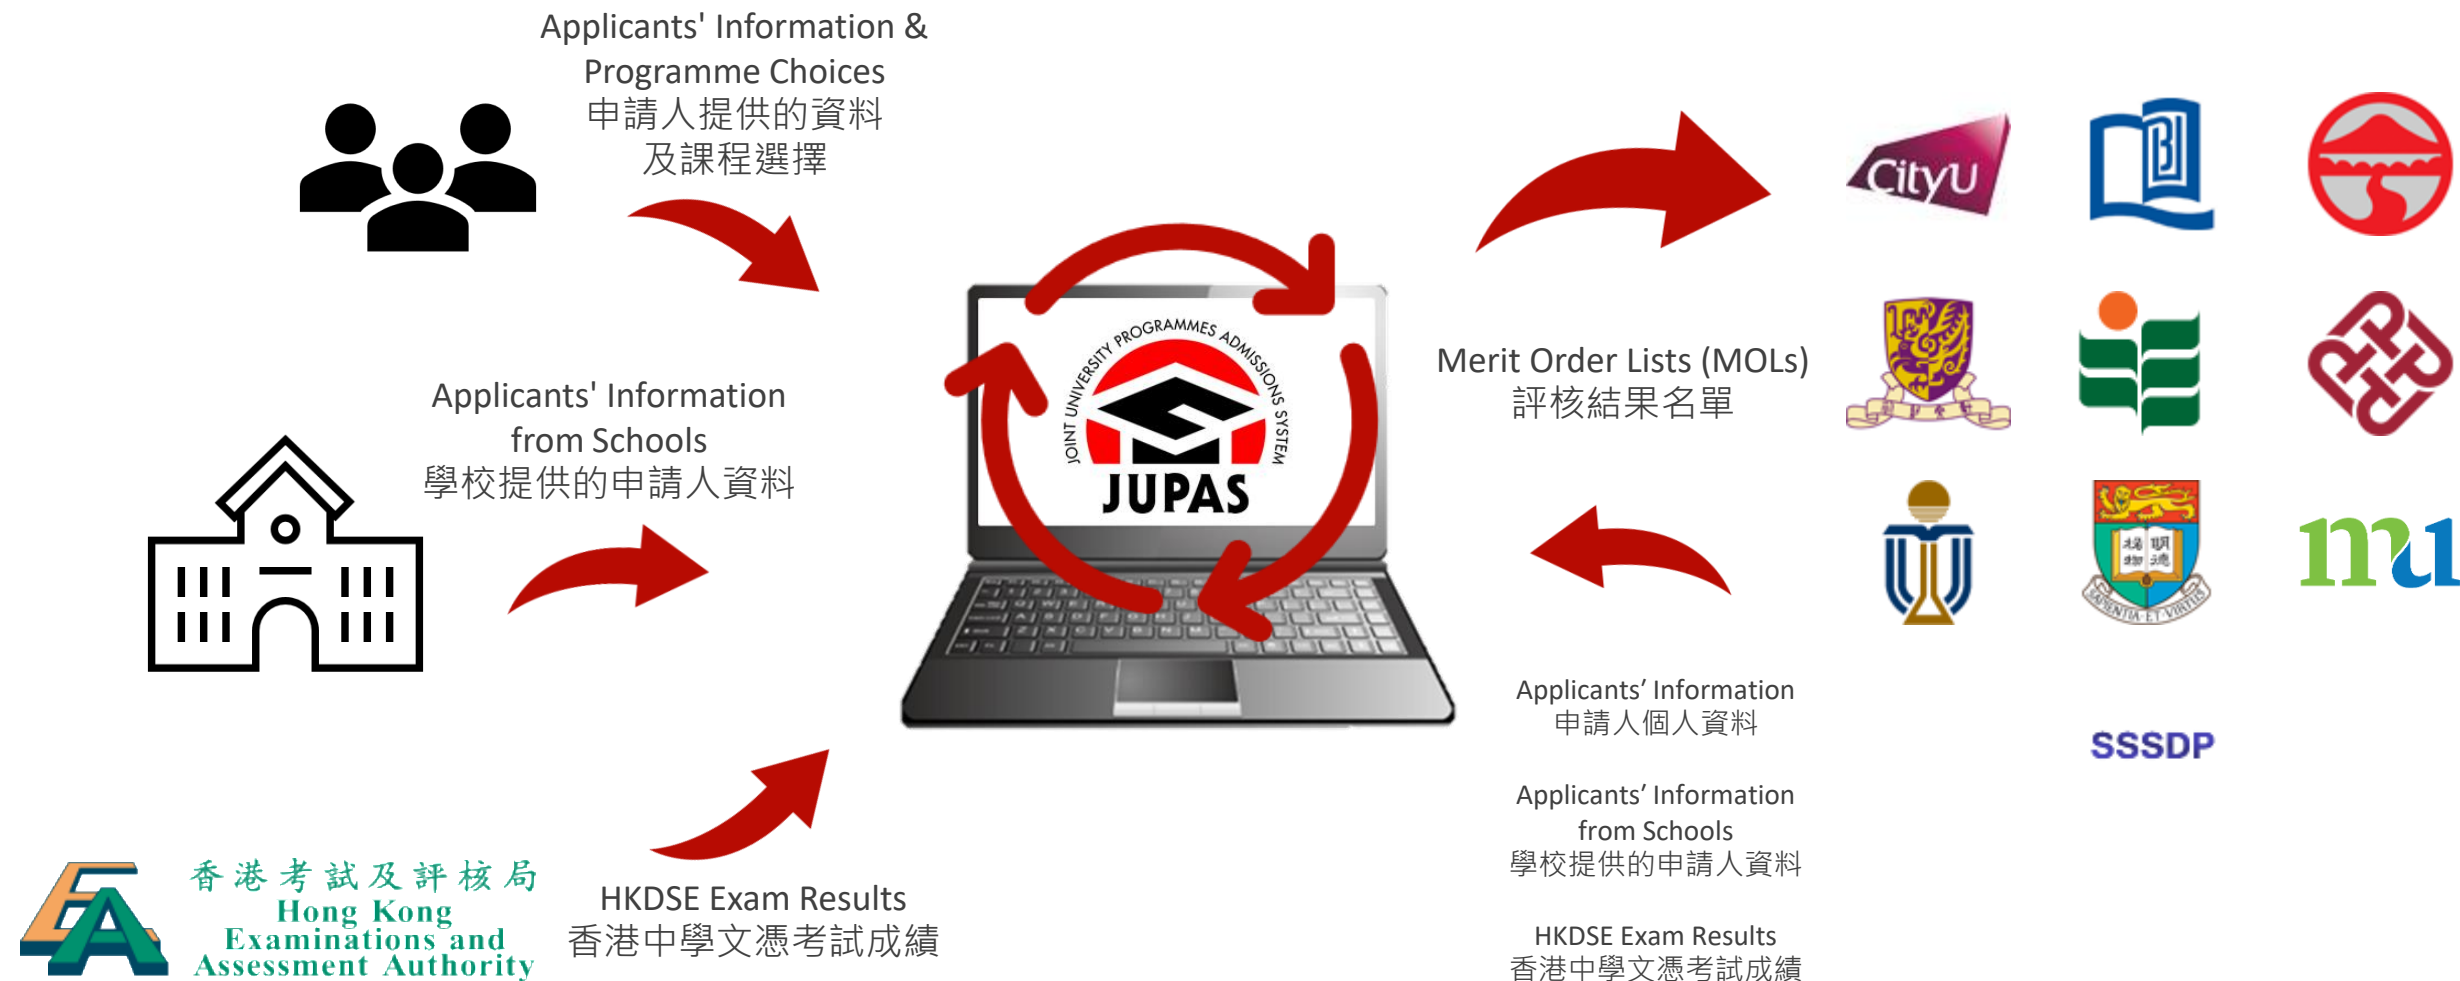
Applicants' Information & Programme Choices
申請人提供的資料
及課程選擇

Applicants' Information from Schools
學校提供的申請人資料

JOINT UNIVERSITY PROGRAMMES ADMISSIONS SYSTEM
JUPAS

Merit Order Lists (MOLs)
評核結果名單

CityU

Applicants' Information
申請人個人資料

Applicants' Information from Schools
學校提供的申請人資料

HKDSE Exam Results
香港中學文憑考試成績

SSSDP

香港考試及評核局
Hong Kong Examinations and Assessment Authority

HKDSE Exam Results
香港中學文憑考試成績